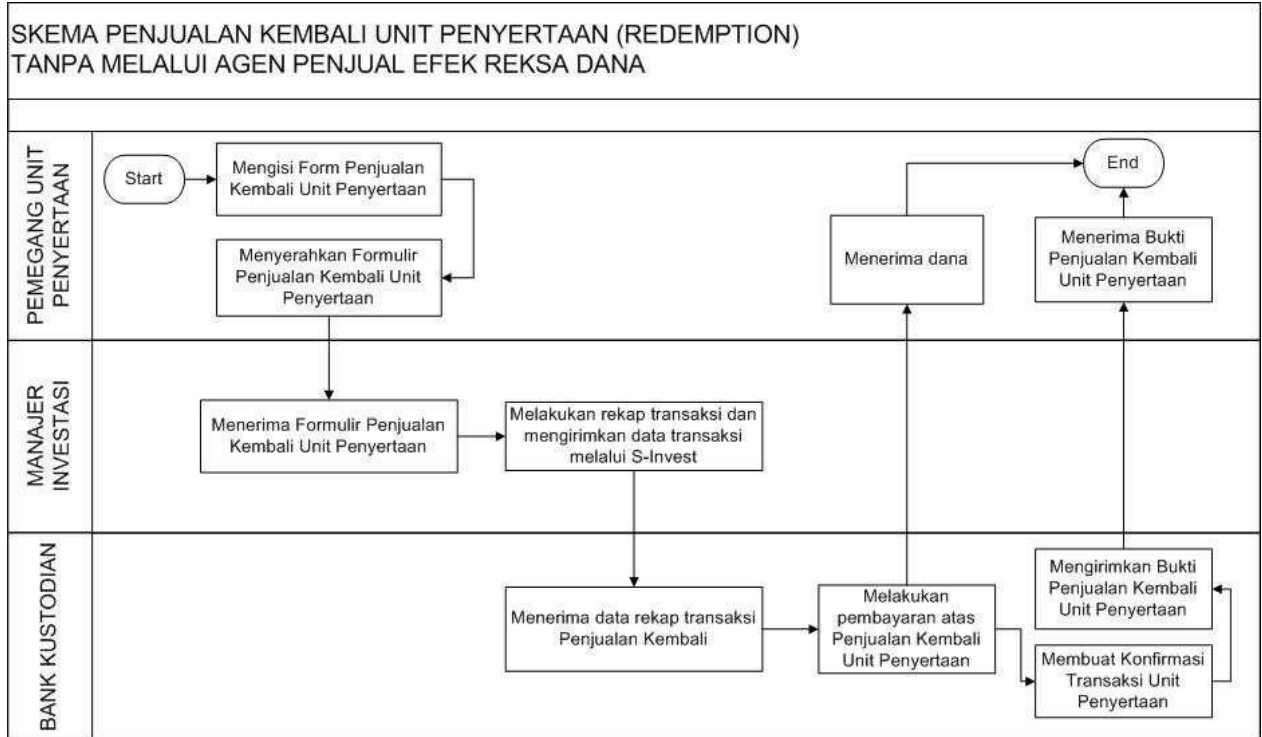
SKEMA PENJUALAN KEMBALI UNIT PENYERTAAN (REDEMPTION)
TANPA MELALUI AGEN PENJUAL EFEK REKSA DANA

PEMEGANG UNIT PENYERTAAN

Start

Mengisi Form Penjualan Kembali Unit Penyertaan

Menyerahkan Formulir Penjualan Kembali Unit Penyertaan

Menerima dana

End

Menerima Bukti Penjualan Kembali Unit Penyertaan

MANAJER INVESTASI

Menerima Formulir Penjualan Kembali Unit Penyertaan

Melakukan rekap transaksi dan mengirimkan data transaksi melalui S-Invest

BANK KUSTODIAN

Menerima data rekap transaksi Penjualan Kembali

Melakukan pembayaran atas Penjualan Kembali Unit Penyertaan

Mengirimkan Bukti Penjualan Kembali Unit Penyertaan

Membuat Konfirmasi Transaksi Unit Penyertaan